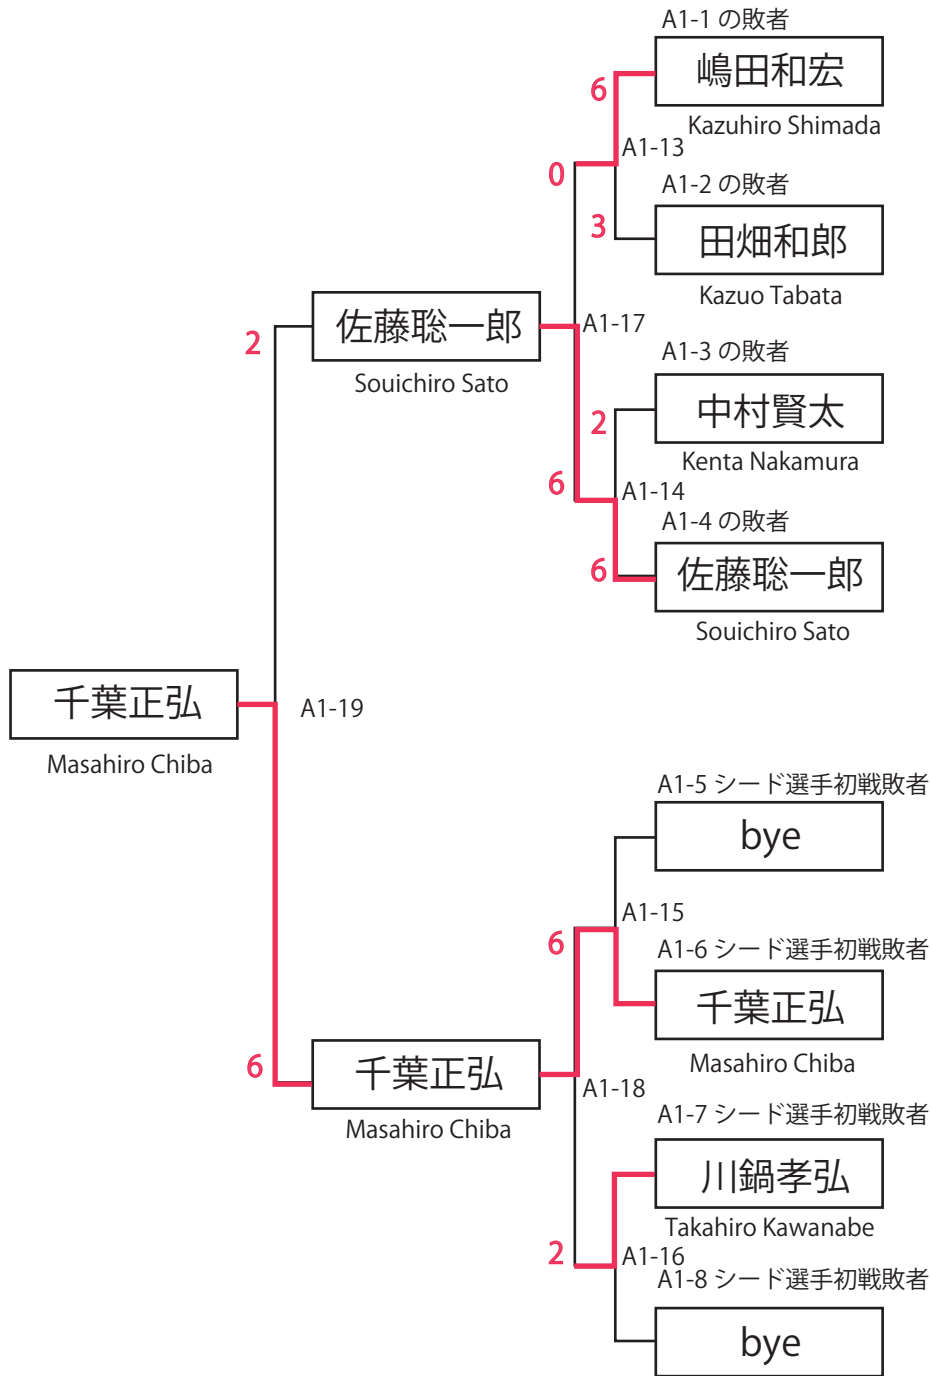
A1-1 の敗者
6
嶋田和宏
Kazuhiro Shimada
A1-13
0
A1-2 の敗者
3
田畑和郎
Kazuo Tabata
2
佐藤聡一郎
Souichiro Sato
A1-17
A1-3 の敗者
2
中村賢太
Kenta Nakamura
6
A1-14
A1-4 の敗者
6
佐藤聡一郎
Souichiro Sato
千葉正弘
Masahiro Chiba
A1-19
A1-5 シード選手初戦敗者
bye
A1-15
6
A1-6 シード選手初戦敗者
千葉正弘
Masahiro Chiba
6
千葉正弘
Masahiro Chiba
A1-18
A1-7 シード選手初戦敗者
川鍋孝弘
Takahiro Kawanabe
2
A1-16
A1-8 シード選手初戦敗者
bye